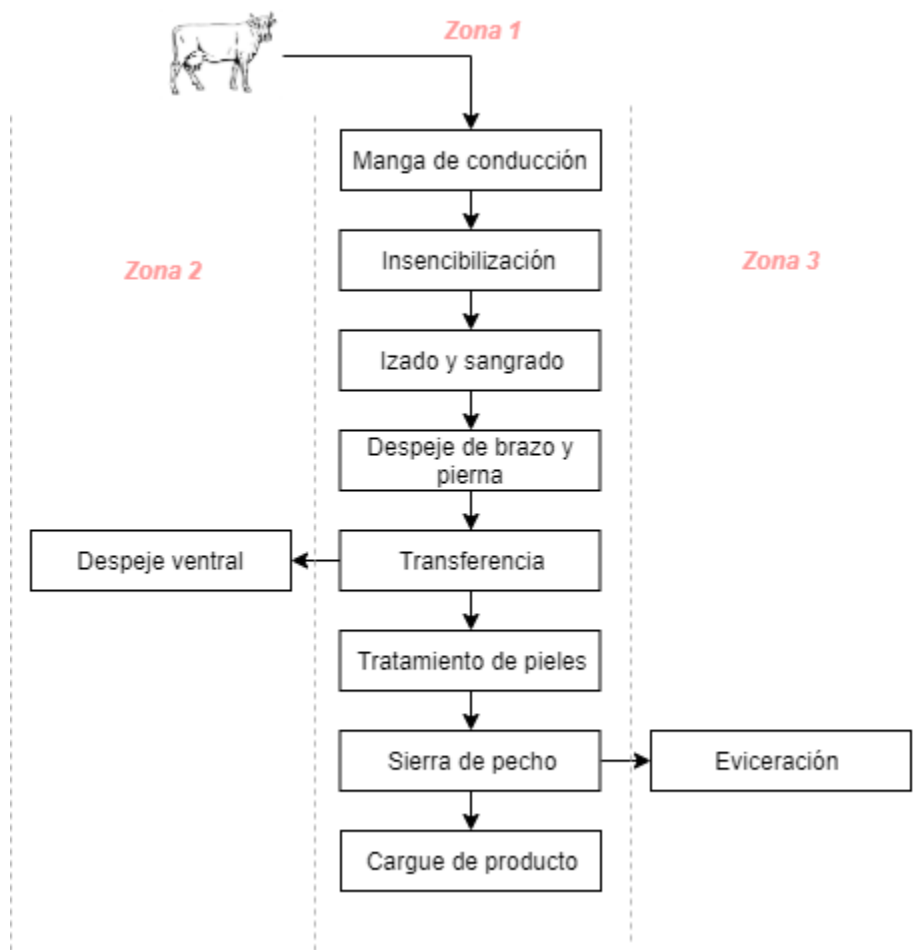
Zona 1

Zona 2

Zona 3

Manga de conducción

Insencibilización

Izado y sangrado

Despeje de brazo y pierna

Despeje ventral

Transferencia

Tratamiento de pieles

Sierra de pecho

Eviceración

Cargue de producto